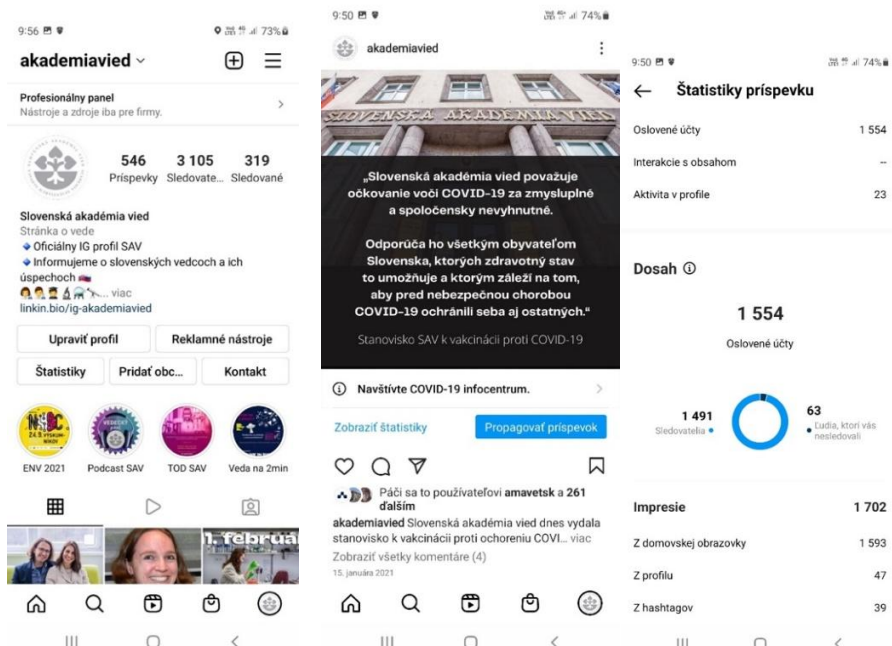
9:56 73%

akademiavied

Profesionálny panel
Nástroje a zdroje iba pre firmy.

546 Príspevky
3 105 Sledovate...
319 Sledované

Slovenská akadémia vied
Stránka o vede
◆ Oficiálny IG profil SAV
◆ Informujeme o slovenských vedcoch a ich úspechoch
... viac
linkin.bio/ig-akademiavied

Upraviť profil
Reklamné nástroje
Štatistiky
Pridať obc...
Kontakt

ENV 2021
Podcast SAV
TOD SAV
Veda na 2min

1. februá

9:50 74%

akademiavied

SLOVENSKÁ AKADÉMIA VIED

„Slovenská akadémia vied považuje očkovanie voči COVID-19 za zmysluplné a spoločensky nevyhnutné.

Odporúča ho všetkým obyvateľom Slovenska, ktorých zdravotný stav to umožňuje a ktorým záleží na tom, aby pred nebezpečnou chorobou COVID-19 ochránili seba aj ostatných."

Stanovisko SAV k vakcinácii proti COVID-19

Navštívte COVID-19 infocentrum.

Zobraziť štatistiky
Propagovať príspevok

Páči sa to používateľovi amavetsk a 261 ďalším
akademiavied Slovenská akadémia vied dnes vydala stanovisko k vakcinácii proti ochoreniu COVI... viac
Zobraziť všetky komentáre (4)
15. januára 2021

9:50 74%

Štatistiky príspevku

Oslovené účty 1 554
Interakcie s obsahom --
Aktivita v profile 23

Dosah

1 554
Oslovené účty

1 491
Sledovatelia

63
Ľudia, ktorí vás nesledovali

Impresie 1 702
Z domovskej obrazovky 1 593
Z profilu 47
Z hashtagov 39